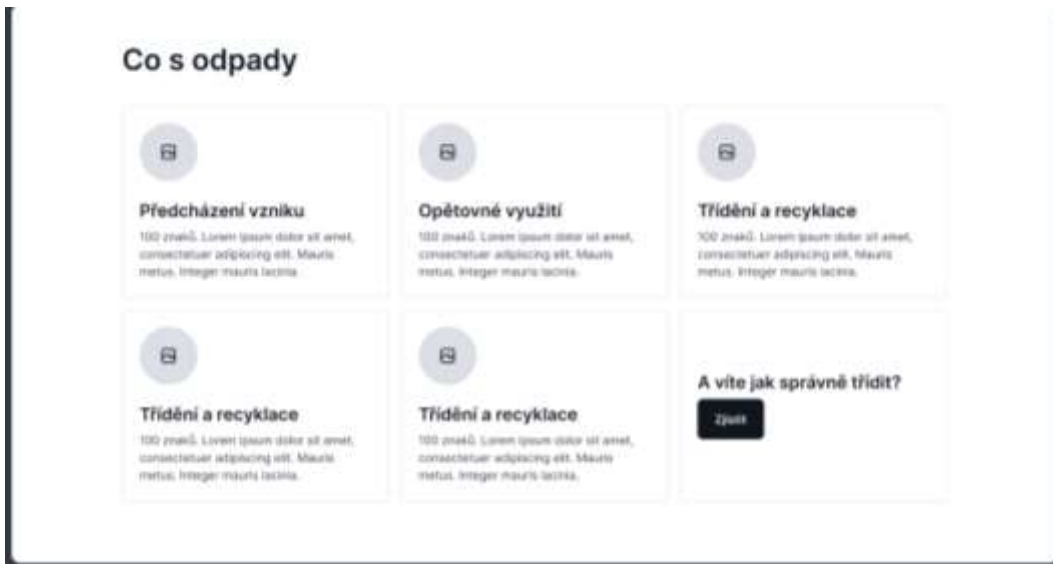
Co s odpady

Předcházení vzniku

100 znaků. Lorem ipsum dolor sit amet, consectetuer adipiscing elit. Mauris metus. Integer mauris lacinia.

Opětovné využití

100 znaků. Lorem ipsum dolor sit amet, consectetuer adipiscing elit. Mauris metus. Integer mauris lacinia.

Třídění a recyklace

100 znaků. Lorem ipsum dolor sit amet, consectetuer adipiscing elit. Mauris metus. Integer mauris lacinia.

Třídění a recyklace

100 znaků. Lorem ipsum dolor sit amet, consectetuer adipiscing elit. Mauris metus. Integer mauris lacinia.

Třídění a recyklace

100 znaků. Lorem ipsum dolor sit amet, consectetuer adipiscing elit. Mauris metus. Integer mauris lacinia.

A víte jak správně třídit?

Zjistit